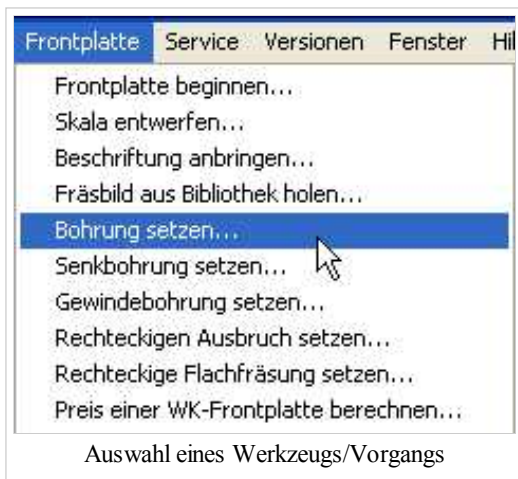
Frontplatte Service Versionen Fenster Hil

Frontplatte beginnen...
Skala entwerfen...
Beschriftung anbringen...
Fräsbild aus Bibliothek holen...
Bohrung setzen...
Senkbohrung setzen...
Gewindebohrung setzen...
Rechteckigen Ausbruch setzen...
Rechteckige Flachfräsung setzen...
Preis einer WK-Frontplatte berechnen...

Auswahl eines Werkzeugs/Vorgangs